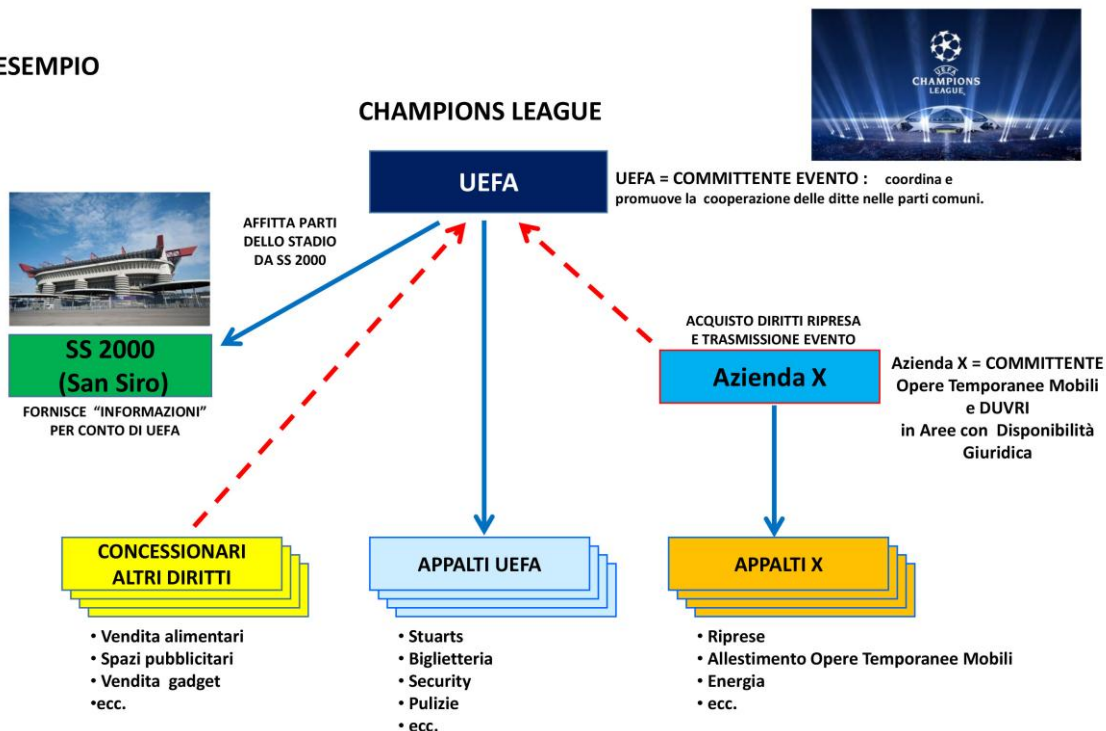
ESEMPIO

CHAMPIONS LEAGUE

CHAMPIONS LEAGUE

UEFA

UEFA = COMMITTENTE EVENTO : coordina e promuove la cooperazione delle ditte nelle parti comuni.

AFFITTA PARTI DELLO STADIO DA SS 2000

SS 2000 (San Siro)

FORNISCE "INFORMAZIONI" PER CONTO DI UEFA

ACQUISTO DIRITTI RIPRESA E TRASMISSIONE EVENTO

Azienda X

Azienda X = COMMITTENTE Opere Temporanee Mobili e DUVRI in Aree con Disponibilità Giuridica

CONCESSIONARI ALTRI DIRITTI

• Vendita alimentari
• Spazi pubblicitari
• Vendita gadget
•ecc.

APPALTI UEFA

• Stuarts
• Biglietteria
• Security
• Pulizie
• ecc.

APPALTI X

• Riprese
• Allestimento Opere Temporanee Mobili
• Energia
• ecc.